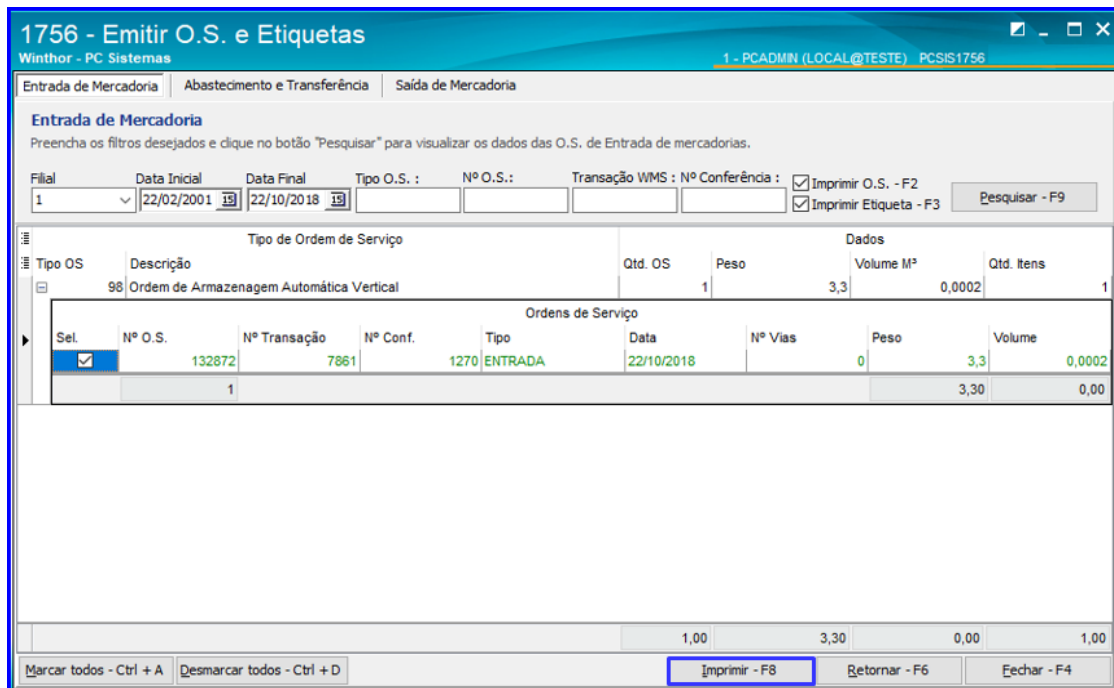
1756 - Emitir O.S. e Etiquetas
Winthor - PC Sistemas
1 - PCADMIN (LOCAL@TESTE) PCSIS1756

Entrada de Mercadoria | Abastecimento e Transferência | Saída de Mercadoria

Entrada de Mercadoria
Preencha os filtros desejados e clique no botão "Pesquisar" para visualizar os dados das O.S. de Entrada de mercadorias.

Filial: 1
Data Inicial: 22/02/2001
Data Final: 22/10/2018
Tipo O.S. :
Nº O.S.:
Transação WMS :
Nº Conferência :
Imprimir O.S. - F2
Imprimir Etiqueta - F3
Pesquisar - F9

| Tipo de Ordem de Serviço | | Dados | | | |
|---|---|---|---|---|---|
| Tipo OS | Descrição | Qtd. OS | Peso | Volume M³ | Qtd. Itens |
| 98 | Ordem de Armazenagem Automática Vertical | 1 | 3,3 | 0,0002 | 1 |

Ordens de Serviço

| Sel. | Nº O.S. | Nº Transação | Nº Conf. | Tipo | Data | Nº Vias | Peso | Volume |
|---|---|---|---|---|---|---|---|---|
| ☑ | 132872 | 7861 | 1270 | ENTRADA | 22/10/2018 | 0 | 3,3 | 0,0002 |
| | 1 | | | | | | 3,30 | 0,00 |

1,00 | 3,30 | 0,00 | 1,00

Marcar todos - Ctrl + A | Desmarcar todos - Ctrl + D | Imprimir - F8 | Retornar - F6 | Fechar - F4